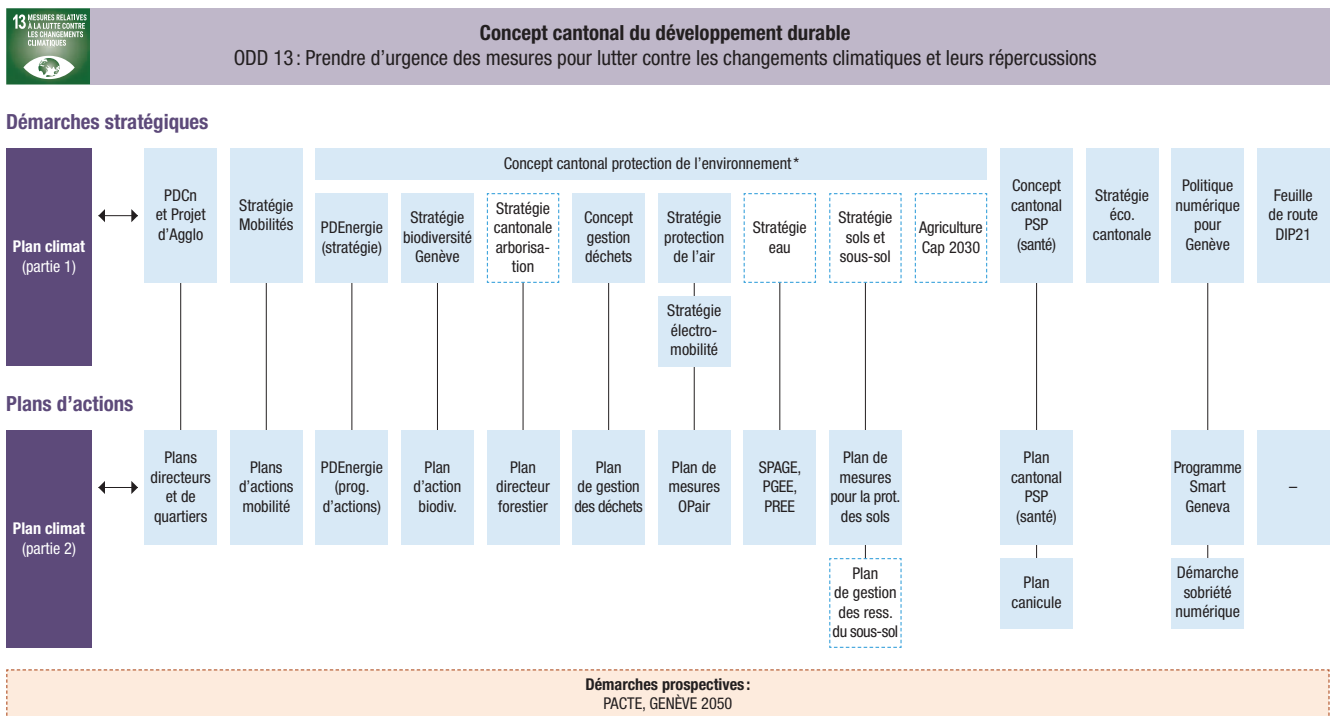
13 MESURES RELATIVES À LA LUTTE CONTRE LES CHANGEMENTS CLIMATIQUES

Concept cantonal du développement durable
ODD 13 : Prendre d'urgence des mesures pour lutter contre les changements climatiques et leurs répercussions

Démarches stratégiques

Plan climat (partie 1)

PDCn et Projet d'Agglo

Stratégie Mobilités

Concept cantonal protection de l'environnement *

PDEnergie (stratégie)

Stratégie biodiversité Genève

Stratégie cantonale arborisation

Concept gestion déchets

Stratégie protection de l'air

Stratégie électromobilité

Stratégie eau

Stratégie sols et sous-sol

Agriculture Cap 2030

Concept cantonal PSP (santé)

Stratégie éco. cantonale

Politique numérique pour Genève

Feuille de route DIP21

Plans d'actions

Plan climat (partie 2)

Plans directeurs et de quartiers

Plans d'actions mobilité

PDEnergie (prog. d'actions)

Plan d'action biodiv.

Plan directeur forestier

Plan de gestion des déchets

Plan de mesures OPair

SPAGE, PGEE, PREE

Plan de mesures pour la prot. des sols

Plan de gestion des ress. du sous-sol

Plan cantonal PSP (santé)

Plan canicule

Programme Smart Geneva

Démarche sobriété numérique

–

Démarches prospectives :
PACTE, GENÈVE 2050